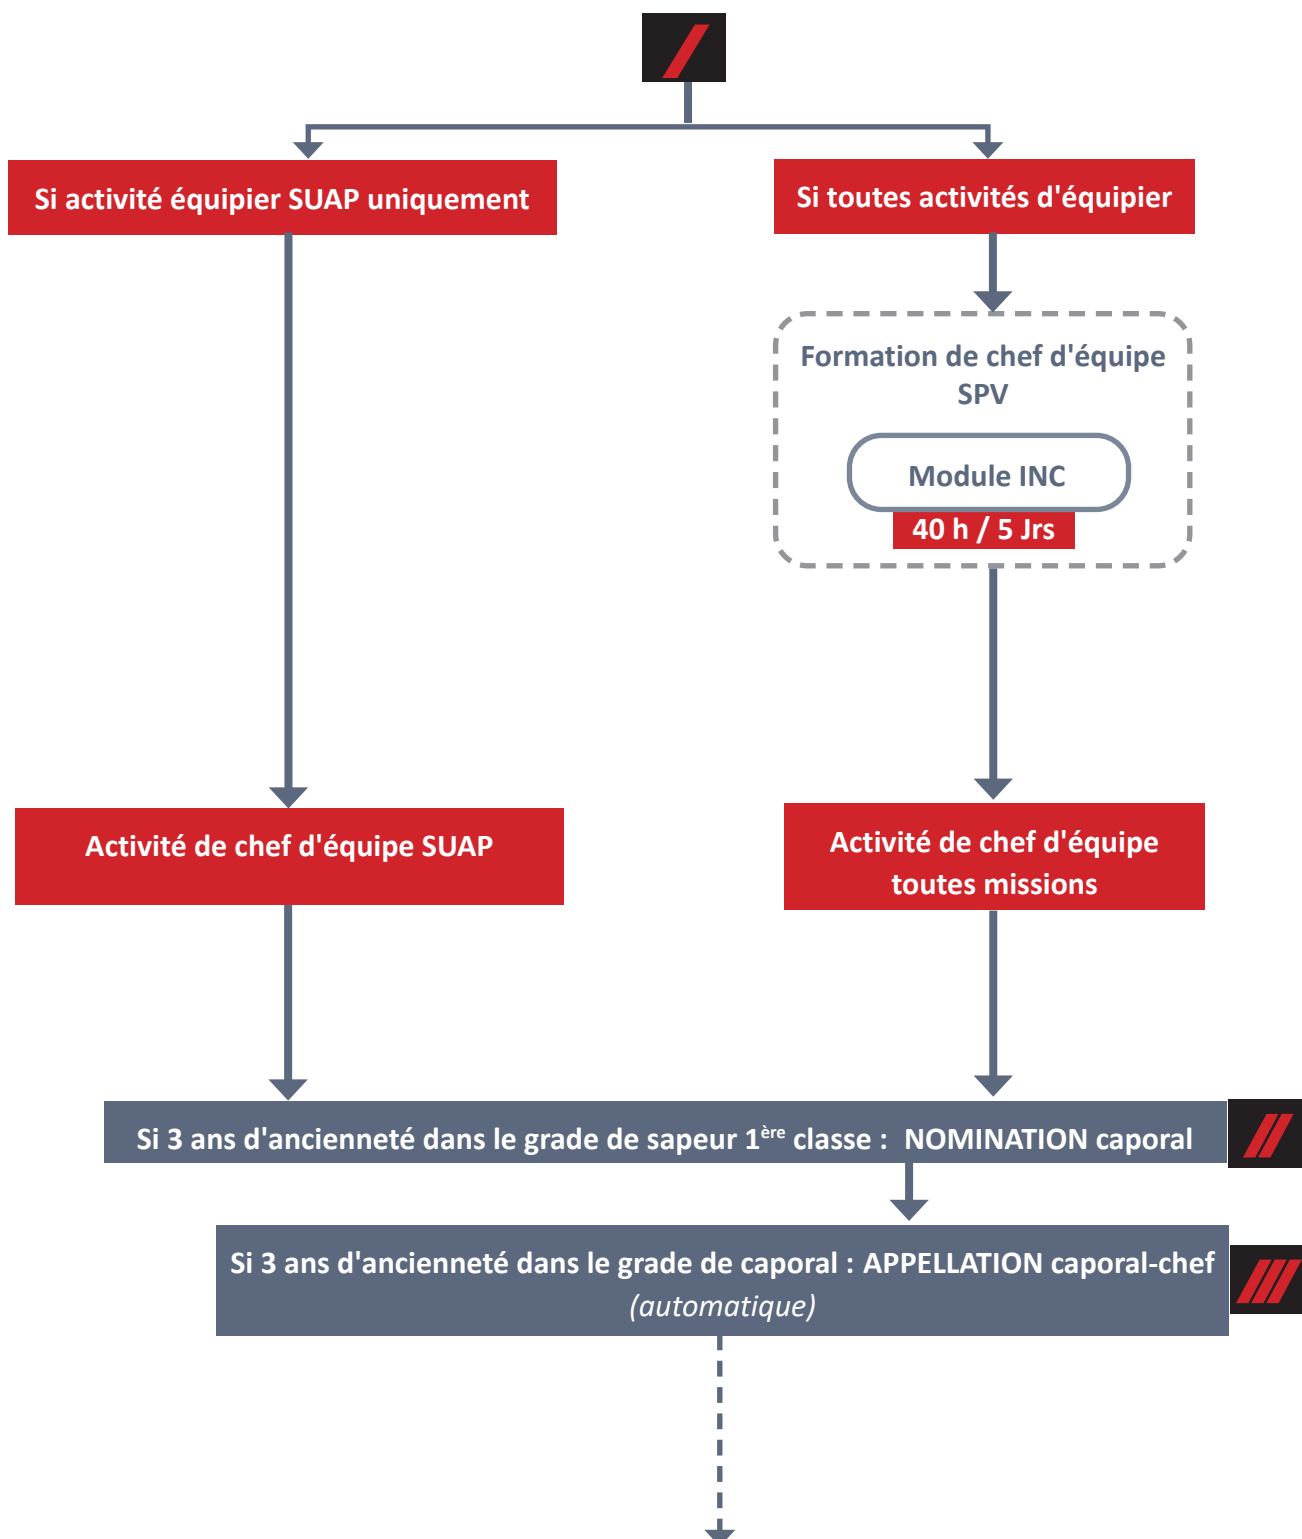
Si activité équipier SUAP uniquement

Si toutes activités d'équipier

Formation de chef d'équipe SPV

Module INC

40 h / 5 Jrs

Activité de chef d'équipe SUAP

Activité de chef d'équipe toutes missions

Si 3 ans d'ancienneté dans le grade de sapeur 1$^{ère}$ classe : NOMINATION caporal

Si 3 ans d'ancienneté dans le grade de caporal : APPELLATION caporal-chef (automatique)